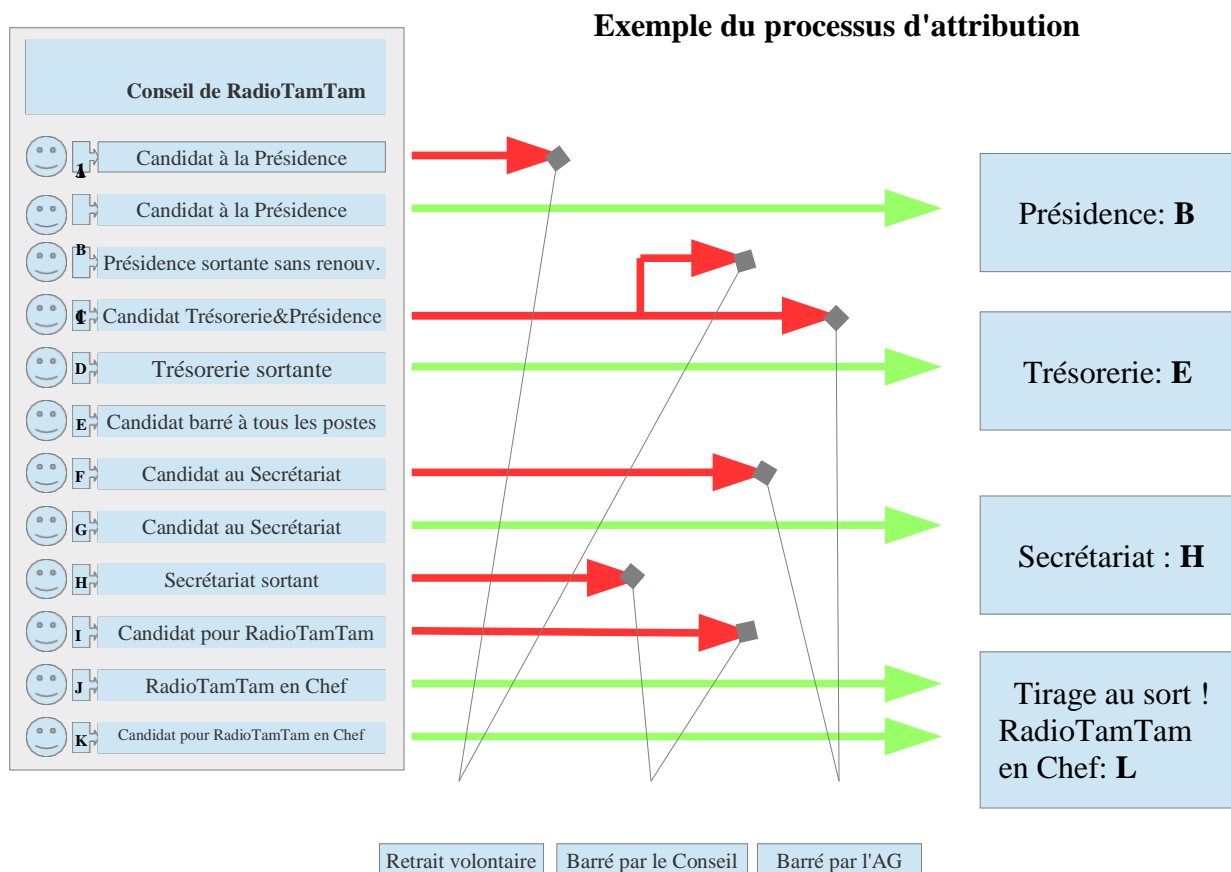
Exemple du processus d'attribution

Conseil de RadioTamTam

A Candidat à la Présidence

Candidat à la Présidence

B Présidence sortante sans renouv.

C Candidat Trésorerie&Présidence

D Trésorerie sortante

E Candidat barré à tous les postes

F Candidat au Secrétariat

G Candidat au Secrétariat

H Secrétariat sortant

I Candidat pour RadioTamTam

J RadioTamTam en Chef

K Candidat pour RadioTamTam en Chef

Présidence: **B**

Trésorerie: **E**

Secrétariat : **H**

Tirage au sort ! RadioTamTam en Chef: **L**

Retrait volontaire

Barré par le Conseil

Barré par l'AG